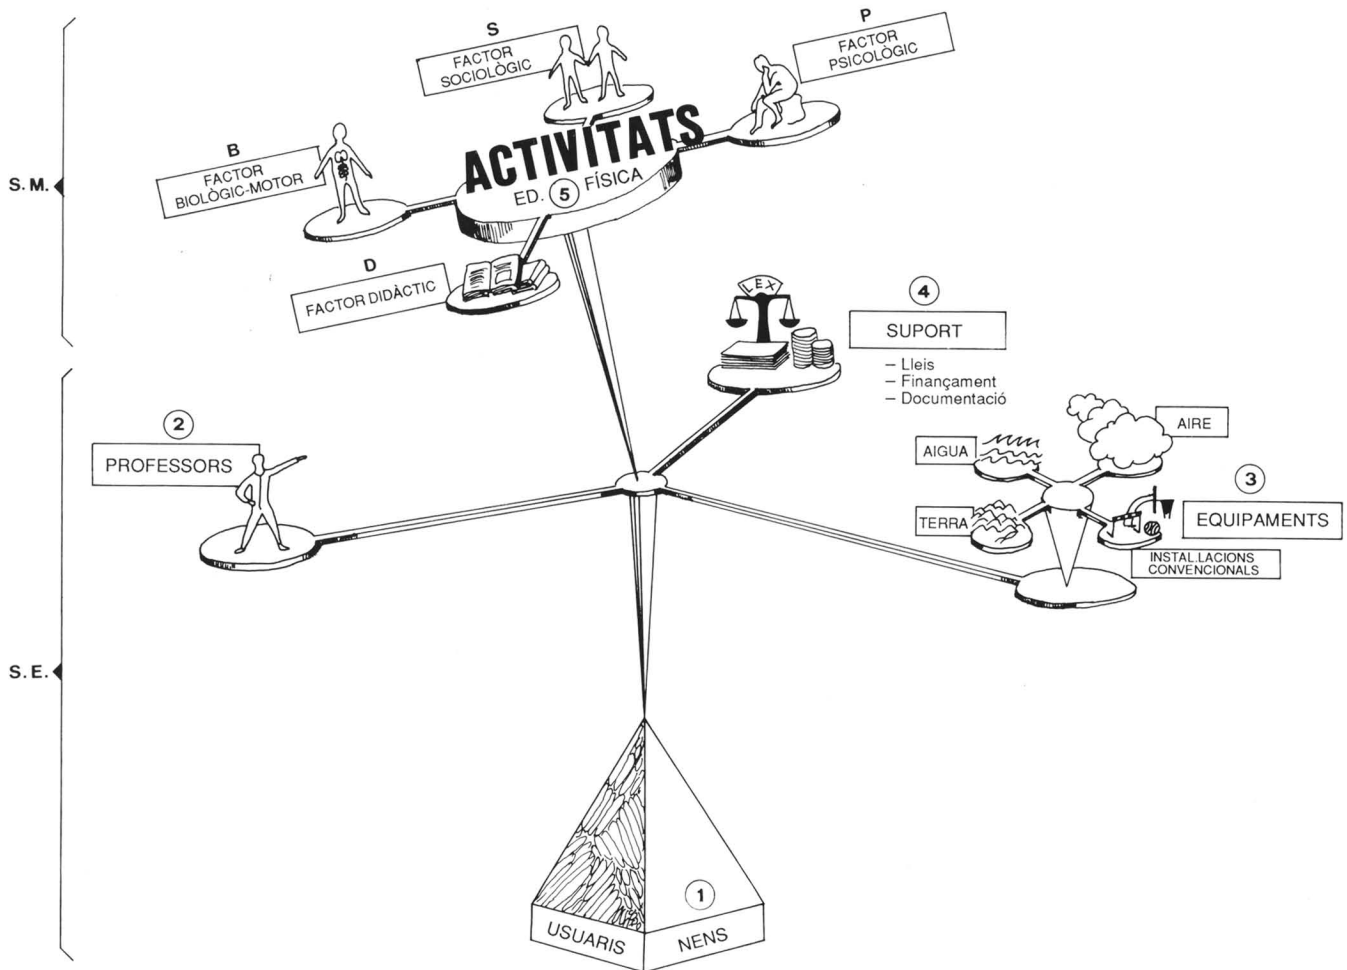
S
FACTOR SOCIOLÒGIC

P
FACTOR PSICOLÒGIC

B
FACTOR BIOLÒGIC-MOTOR

ACTIVITATS
ED. 5 FÍSICA

D
FACTOR DIDÀCTIC

S. M.

LEX

4
SUPORT
– Lleis
– Finançament
– Documentació

2
PROFESSORS

AIRE
AIGUA
3
TERRA
EQUIPAMENTS
INSTAL.LACIONS CONVENCIONALS

S. E.

1
USUARIS
NENS